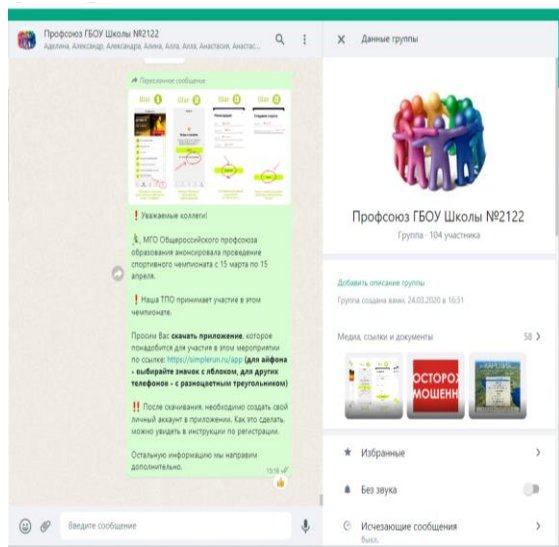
Профсоюз ГБОУ Школы №2122
Аделина, Александр, Александра, Алина, Алла, Алла, Анастасия, Анастас...

Пересланное сообщение

Шаг 1 Шаг 2 Шаг 3 Шаг 4

❗ Уважаемые коллеги!

МГО Общероссийского профсоюза образования анонсировала проведение спортивного чемпионата с 15 марта по 15 апреля.

❗ Наша ТПО принимает участие в этом чемпионате.

Просим Вас **скачать приложение**, которое понадобится для участия в этом мероприятии по ссылке: https://simplerun.ru/app **(для айфона - выбирайте значок с яблоком, для других телефонов - с разноцветным треугольником)**

‼️ После скачивания, необходимо создать свой личный аккаунт в приложении. Как это сделать, можно увидеть в инструкции по регистрации.

Остальную информацию мы направим дополнительно.

15:18

Введите сообщение

Данные группы

Профсоюз ГБОУ Школы №2122
Группа · 104 участника

Добавить описание группы
Группа создана вами, 24.03.2020 в 16:31

Медиа, ссылки и документы 58 >

ОСТОРОЖ МОШЕНН

Избранные

Без звука

Исчезающие сообщения
Выкл.